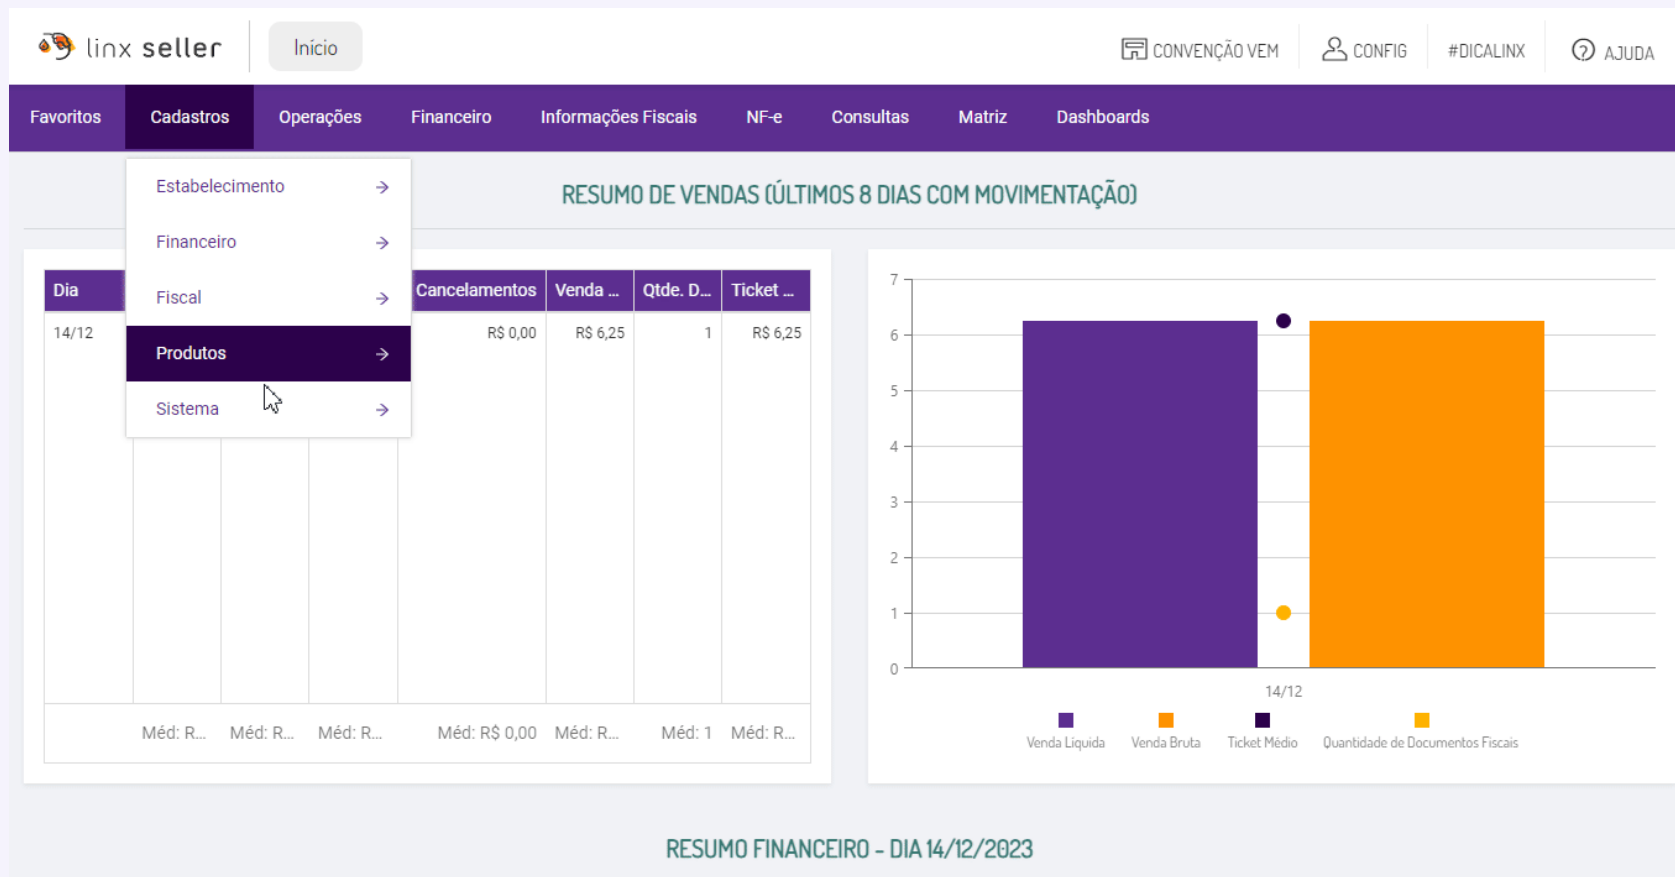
linx seller

Início

CONVENÇÃO VEM  CONFIG  #DICALINX  AJUDA

Favoritos  Cadastros  Operações  Financeiro  Informações Fiscais  NF-e  Consultas  Matriz  Dashboards

Estabelecimento →
Financeiro →
Fiscal →
Produtos →
Sistema →

RESUMO DE VENDAS (ÚLTIMOS 8 DIAS COM MOVIMENTAÇÃO)

| Dia | | | | Cancelamentos | Venda ... | Qtde. D... | Ticket ... |
|---|---|---|---|---|---|---|---|
| 14/12 | | | | R$ 0,00 | R$ 6,25 | 1 | R$ 6,25 |
| | Méd: R... | Méd: R... | Méd: R... | Méd: R$ 0,00 | Méd: R... | Méd: 1 | Méd: R... |

7
6
5
4
3
2
1
0
14/12

Venda Liquida  Venda Bruta  Ticket Médio  Quantidade de Documentos Fiscais

RESUMO FINANCEIRO - DIA 14/12/2023